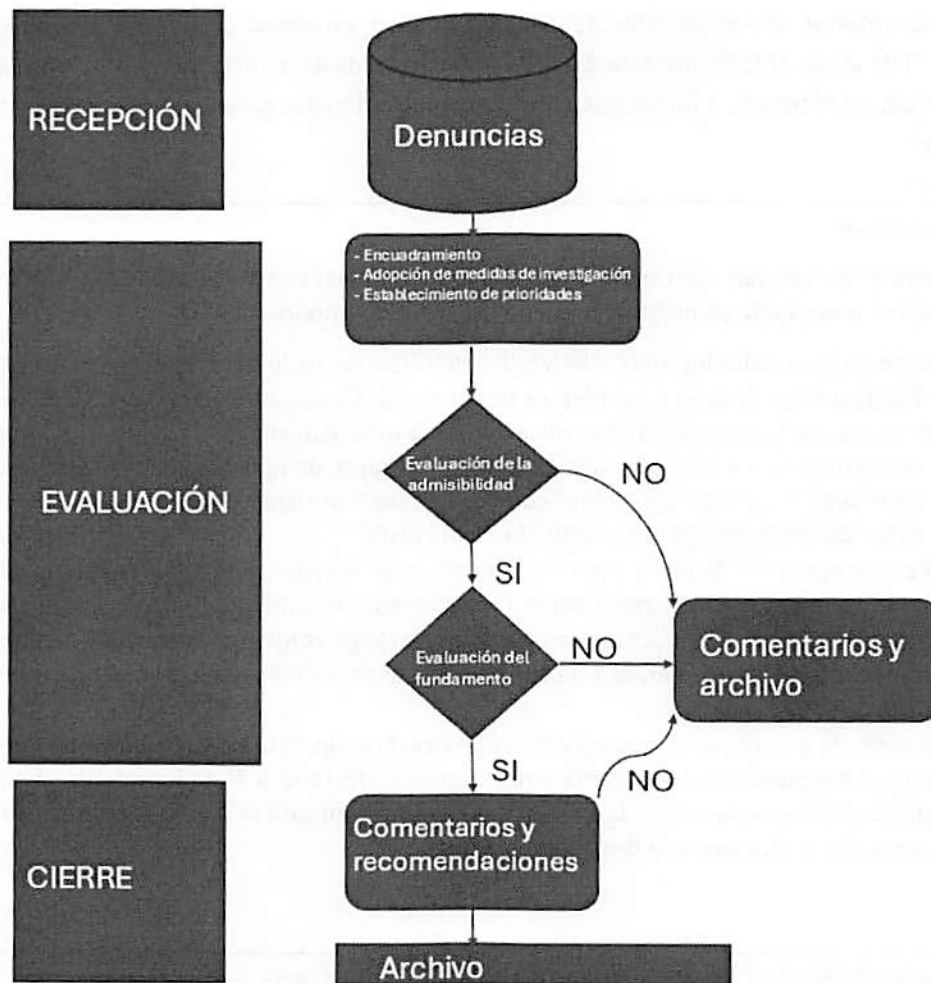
RECEPCIÓN

Denuncias

EVALUACIÓN

- Encuadramiento
- Adopción de medidas de investigación
- Establecimiento de prioridades

Evaluación de la admisibilidad

NO

SI

Evaluación del fundamento

NO

Comentarios y archivo

SI

NO

CIERRE

Comentarios y recomendaciones

Archivo